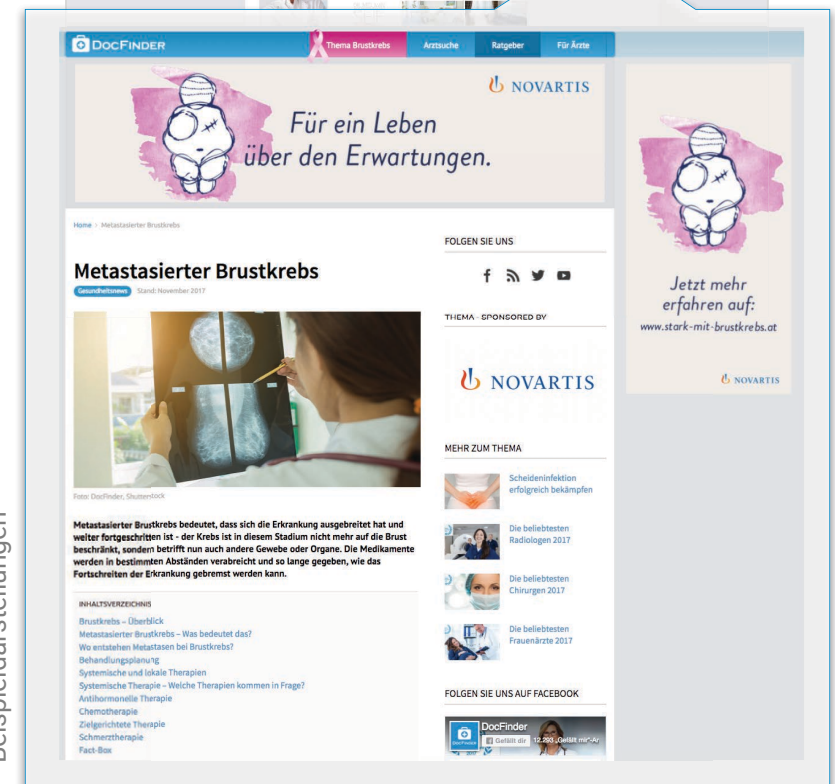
DocFinder

Thema Brustkrebs | Arztsuche | Ratgeber | Für Ärzte

NOVARTIS

Für ein Leben über den Erwartungen.

Home > Metastasierter Brustkrebs

Metastasierter Brustkrebs

Gesundheitsnews Stand: November 2017

Foto: DocFinder, Shutterstock

Metastasierter Brustkrebs bedeutet, dass sich die Erkrankung ausgebreitet hat und weiter fortgeschritten ist - der Krebs ist in diesem Stadium nicht mehr auf die Brust beschränkt, sondern betrifft nun auch andere Gewebe oder Organe. Die Medikamente werden in bestimmten Abständen verabreicht und so lange gegeben, wie das Fortschreiten der Erkrankung gebremst werden kann.

INHALTSVERZEICHNIS

Brustkrebs – Überblick
Metastasierter Brustkrebs – Was bedeutet das?
Wo entstehen Metastasen bei Brustkrebs?
Behandlungsplanung
Systemische und lokale Therapien
Systemische Therapie – Welche Therapien kommen in Frage?
Antihormonelle Therapie
Chemotherapie
Zielgerichtete Therapie
Schmerztherapie
Fact-Box

FOLGEN SIE UNS

THEMA - SPONSORED BY

NOVARTIS

MEHR ZUM THEMA

Scheideninfektion erfolgreich bekämpfen

Die beliebtesten Radiologen 2017

Die beliebtesten Chirurgen 2017

Die beliebtesten Frauenärzte 2017

FOLGEN SIE UNS AUF FACEBOOK

DocFinder
Gefällt dir 12.293 „Gefällt mir"-Ar

Jetzt mehr erfahren auf:
www.stark-mit-brustkrebs.at

NOVARTIS

Beispieldarstellungen